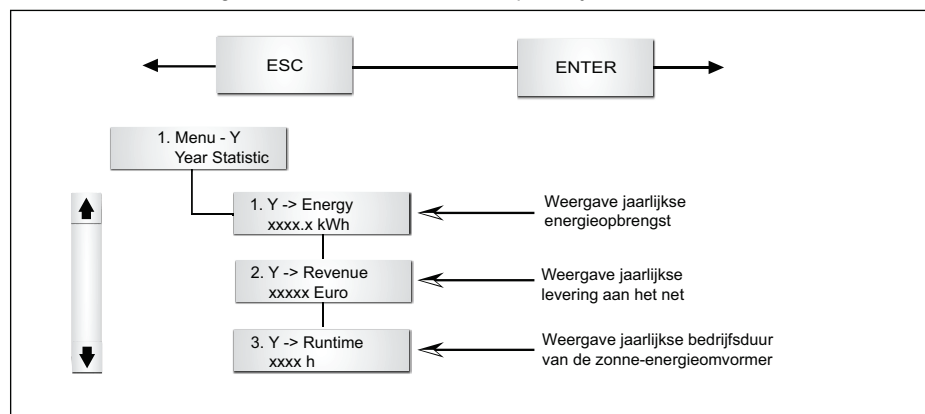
ESC

ENTER

1. Menu - Y
Year Statistic

1. Y -> Energy
xxxx.x kWh

Weergave jaarlijkse energieopbrengst

2. Y -> Revenue
xxxxx Euro

Weergave jaarlijkse levering aan het net

3. Y -> Runtime
xxxx h

Weergave jaarlijkse bedrijfsduur van de zonne-energieomvormer